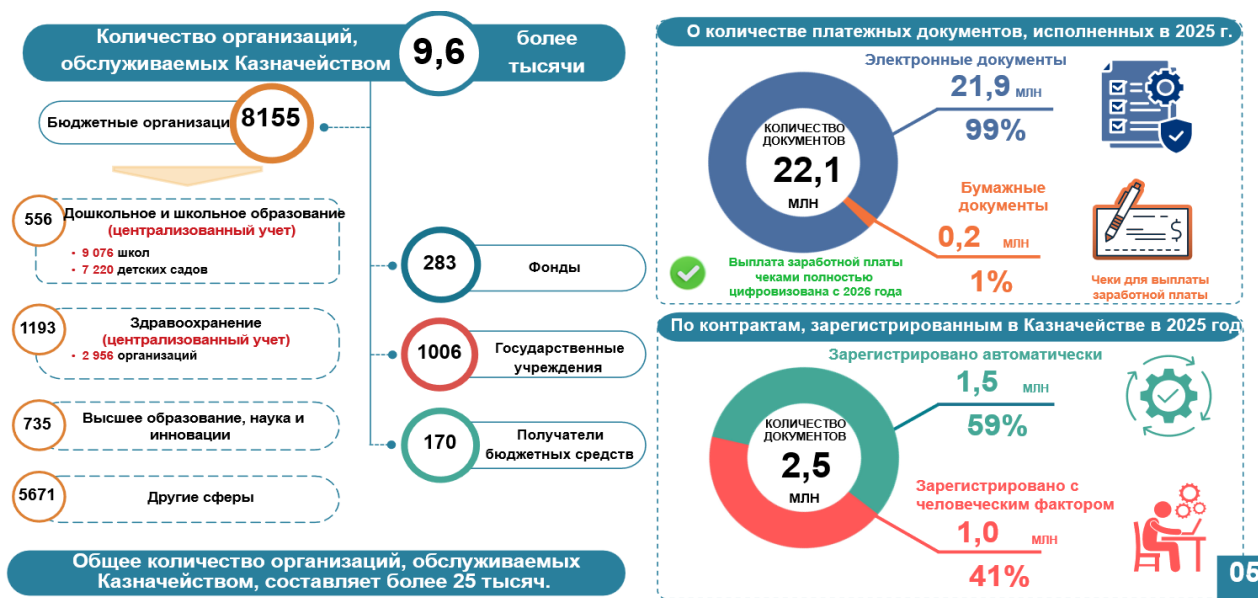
Количество организаций, обслуживаемых Казначейством

9,6

более тысячи

Бюджетные организации

8155

556

Дошкольное и школьное образование (централизованный учет)

- 9 076 школ
- 7 220 детских садов

1193

Здравоохранение (централизованный учет)

- 2 956 организаций

735

Высшее образование, наука и инновации

5671

Другие сферы

283

Фонды

1006

Государственные учреждения

170

Получатели бюджетных средств

Общее количество организаций, обслуживаемых Казначейством, составляет более 25 тысяч.

О количестве платежных документов, исполненных в 2025 г.

Электронные документы

21,9 млн

99%

КОЛИЧЕСТВО ДОКУМЕНТОВ

22,1

млн

Бумажные документы

0,2 млн

1%

Выплата заработной платы чеками полностью цифровизована с 2026 года

Чеки для выплаты заработной платы

По контрактам, зарегистрированным в Казначействе в 2025 год

Зарегистрировано автоматически

1,5 млн

59%

КОЛИЧЕСТВО ДОКУМЕНТОВ

2,5

млн

Зарегистрировано с человеческим фактором

1,0 млн

41%

05